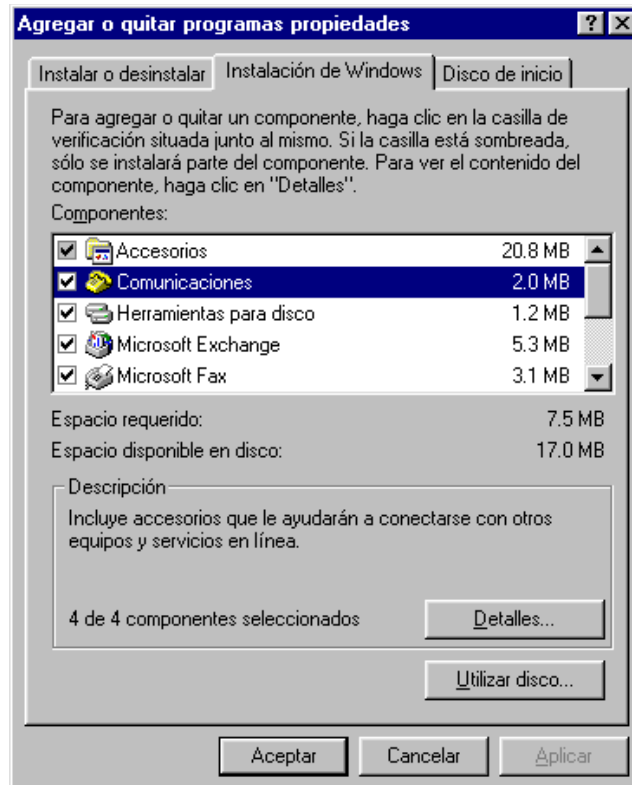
Agregar o quitar programas propiedades

?

Instalar o desinstalar | Instalación de Windows | Disco de inicio

Para agregar o quitar un componente, haga clic en la casilla de verificación situada junto al mismo. Si la casilla está sombreada, sólo se instalará parte del componente. Para ver el contenido del componente, haga clic en "Detalles".

Componentes:

| | |
|---|---|
| Accesorios | 20.8 MB |
| Comunicaciones | 2.0 MB |
| Herramientas para disco | 1.2 MB |
| Microsoft Exchange | 5.3 MB |
| Microsoft Fax | 3.1 MB |

Espacio requerido: 7.5 MB

Espacio disponible en disco: 17.0 MB

Descripción

Incluye accesorios que le ayudarán a conectarse con otros equipos y servicios en línea.

4 de 4 componentes seleccionados

Detalles...

Utilizar disco...

Aceptar

Cancelar

Aplicar